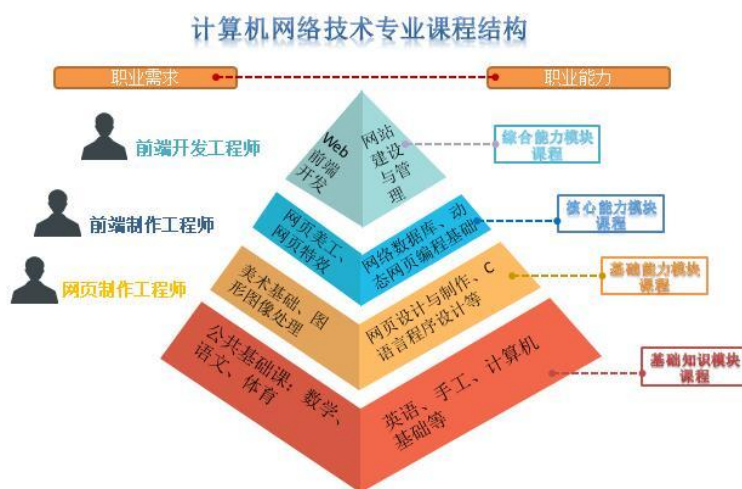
计算机网络技术专业课程结构

职业需求

职业能力

前端开发工程师

前端制作工程师

网页制作工程师

Web前端开发

网站建设与管理

综合能力模块课程

网页美工、网页特效

网络数据库、动态网页编程基础

核心能力模块课程

美术基础、图形图像处理

网页设计与制作、C语言程序设计等

基础能力模块课程

公共基础课：数学、语文、体育

英语、手工、计算机基础等

基础知识模块课程